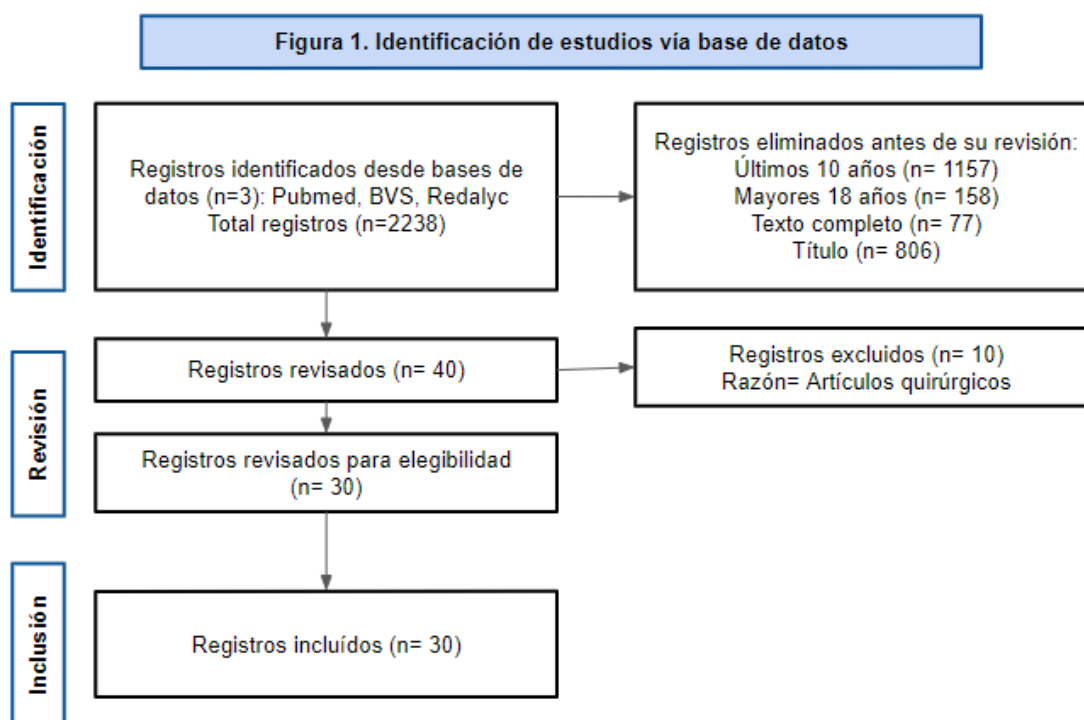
Figura 1. Identificación de estudios vía base de datos

Identificación

Registros identificados desde bases de datos (n=3): Pubmed, BVS, Redalyc
Total registros (n=2238)

Registros eliminados antes de su revisión:
Últimos 10 años (n= 1157)
Mayores 18 años (n= 158)
Texto completo (n= 77)
Título (n= 806)

Revisión

Registros revisados (n= 40)

Registros excluidos (n= 10)
Razón= Artículos quirúrgicos

Registros revisados para elegibilidad (n= 30)

Inclusión

Registros incluídos (n= 30)